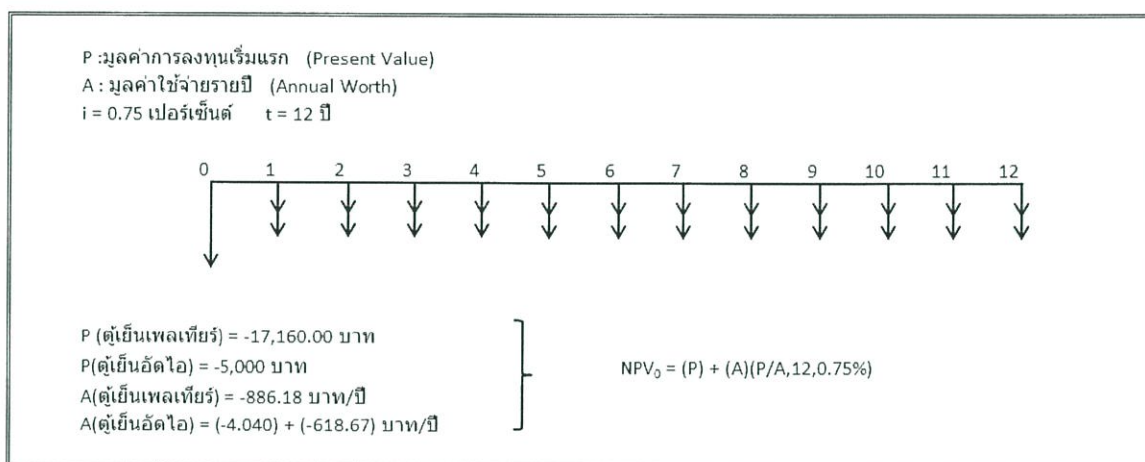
P :มูลค่าการลงทุนเริ่มแรก (Present Value)
A : มูลค่าใช้จ่ายรายปี (Annual Worth)
i = 0.75 เปอร์เซ็นต์ t = 12 ปี

0 1 2 3 4 5 6 7 8 9 10 11 12

P (ตู้เย็นเพลเทียร์) = -17,160.00 บาท
P(ตู้เย็นอัดไอ) = -5,000 บาท
A(ตู้เย็นเพลเทียร์) = -886.18 บาท/ปี
A(ตู้เย็นอัดไอ) = (-4.040) + (-618.67) บาท/ปี

$NPV_0$ = (P) + (A)(P/A,12,0.75%)